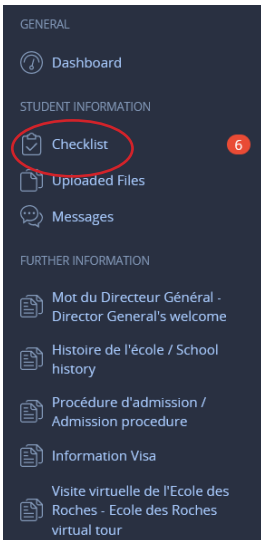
GENERAL

Dashboard

STUDENT INFORMATION

Checklist 6

Uploaded Files

Messages

FURTHER INFORMATION

Mot du Directeur Général - Director General's welcome

Histoire de l'école / School history

Procédure d'admission / Admission procedure

Information Visa

Visite virtuelle de l'Ecole des Roches - Ecole des Roches virtual tour